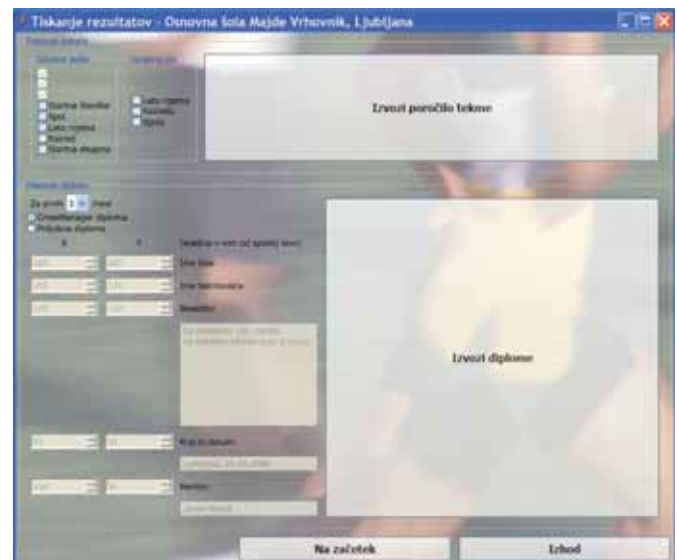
Tiskanje rezultatov - Osnovna šola Majde Vrhovnik, Ljubljana

Tiskanje poročila

Izvozi poročilo tekme

Startna številka
Spol
Leto rojstva
Razred
Startna skupina

Leto rojstva
Razred
Spola

Tiskanje diplom

Za prvih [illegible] mest
CrossManager diploma
Poljubna diploma

Izvozi diplome

Oddaljenost od zgornjega levega roba (mm)
Ime šole
Ime tekmovanja
Besedilo:

Kraj in datum:
Ljubljana, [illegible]

Mentor:
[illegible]

Na začetek

Izhod